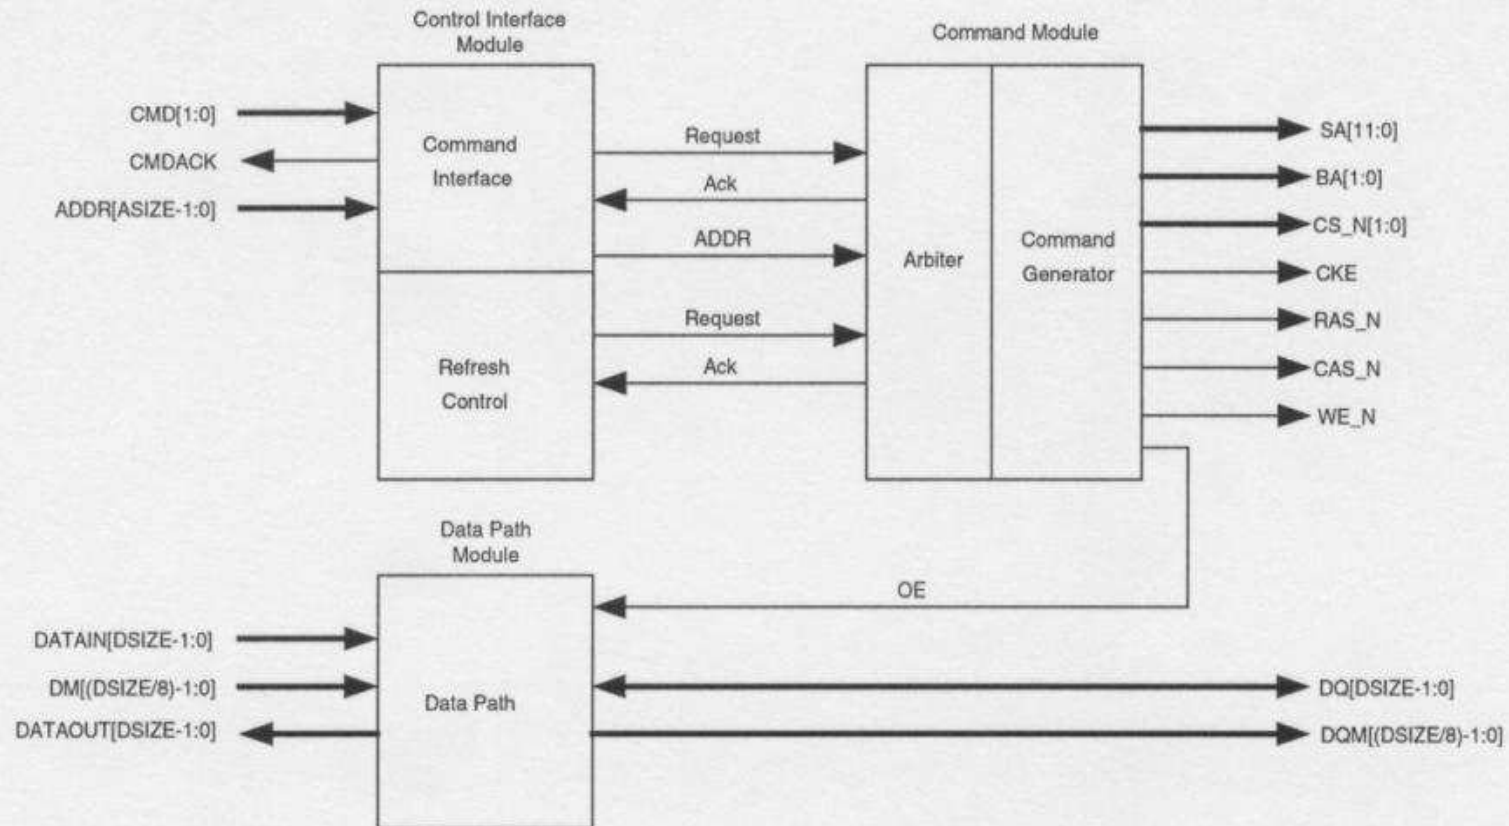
Control Interface Module

Command Module

CMD[1:0]

CMDACK

ADDR[ASIZE-1:0]

Command Interface

Request

Ack

ADDR

Request

Ack

Refresh Control

Arbiter

Command Generator

SA[11:0]

BA[1:0]

CS_N[1:0]

CKE

RAS_N

CAS_N

WE_N

Data Path Module

OE

DATAIN[DSIZE-1:0]

DM[(DSIZE/8)-1:0]

DATAOUT[DSIZE-1:0]

Data Path

DQ[DSIZE-1:0]

DQM[(DSIZE/8)-1:0]